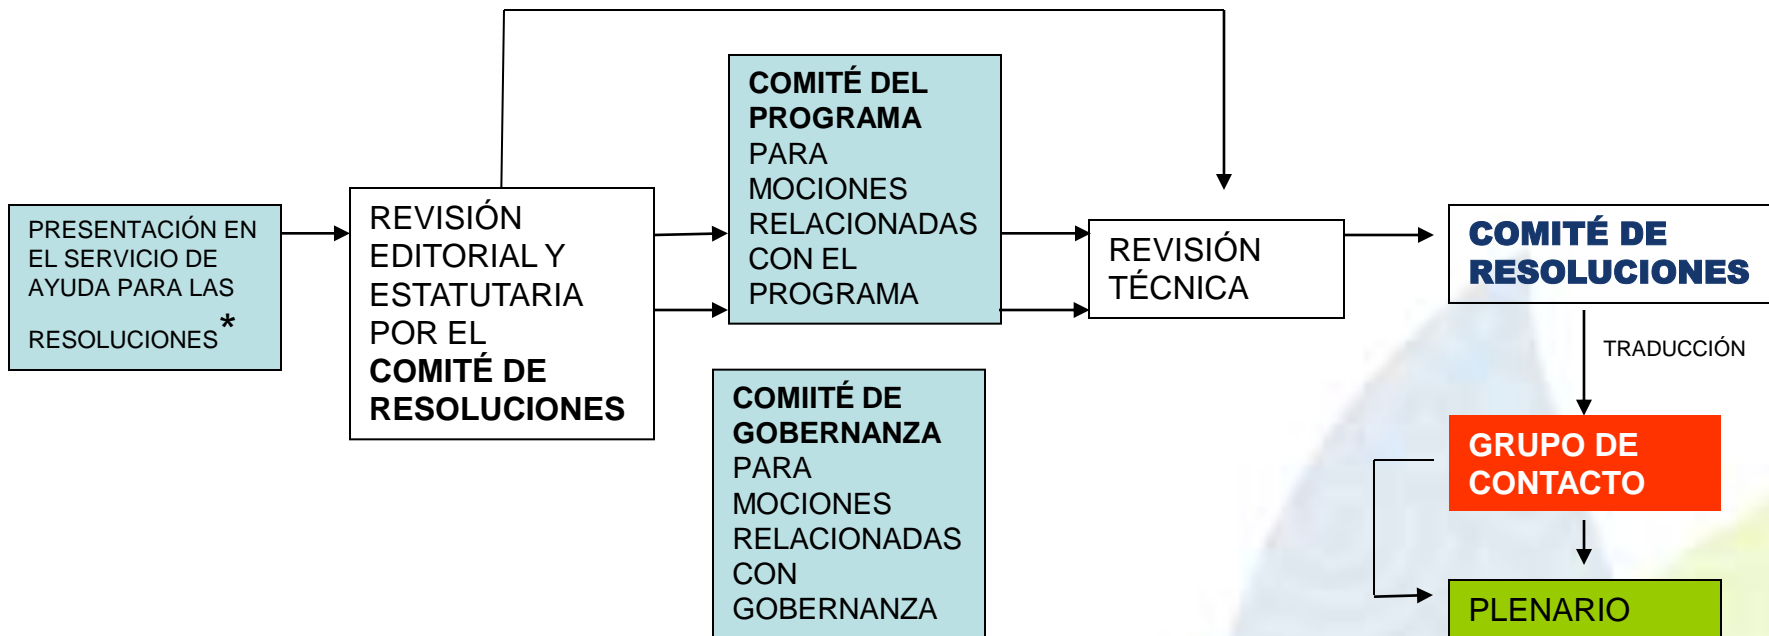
PRESENTACIÓN EN EL SERVICIO DE AYUDA PARA LAS RESOLUCIONES*

REVISIÓN EDITORIAL Y ESTATUTARIA POR EL **COMITÉ DE RESOLUCIONES**

**COMITÉ DEL PROGRAMA** PARA MOCIONES RELACIONADAS CON EL PROGRAMA

**COMIITÉ DE GOBERNANZA** PARA MOCIONES RELACIONADAS CON GOBERNANZA

REVISIÓN TÉCNICA

COMITÉ DE RESOLUCIONES

TRADUCCIÓN

GRUPO DE CONTACTO

PLENARIO